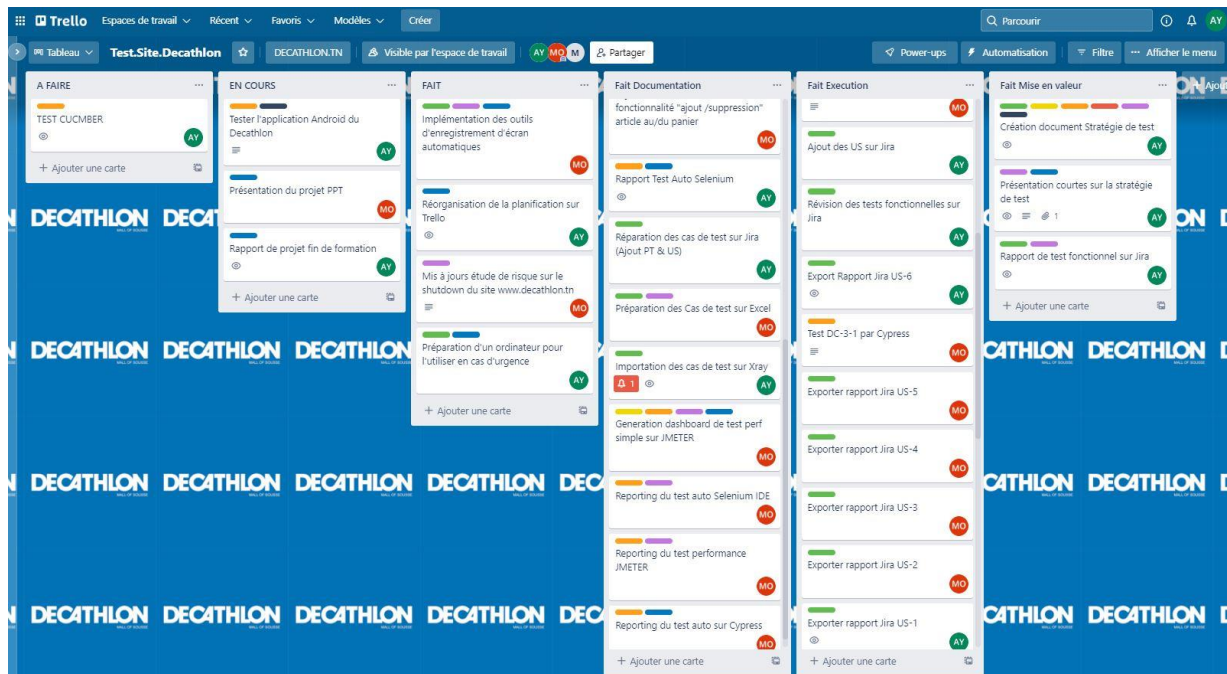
Trello Espaces de travail Récent Favoris Modèles Créer
Parcourir AY

Tableau Test.Site.Decathlon DECATHLON.TN Visible par l'espace de travail AY MO M Partager
Power-ups Automatisation Filtre Afficher le menu

A FAIRE
TEST CUCMBER
AY
+ Ajouter une carte

EN COURS
Tester l'application Android du Decathlon
AY
Présentation du projet PPT
MO
Rapport de projet fin de formation
AY
+ Ajouter une carte

FAIT
Implémentation des outils d'enregistrement d'écran automatiques
MO
Réorganisation de la planification sur Trello
AY
Mis à jours étude de risque sur le shutdown du site www.decathlon.tn
MO
Préparation d'un ordinateur pour l'utiliser en cas d'urgence
AY
+ Ajouter une carte

Fait Documentation
fonctionnalité "ajout /suppression" article au/du panier
MO
Rapport Test Auto Selenium
AY
Réparation des cas de test sur Jira (Ajout PT & US)
AY
Préparation des Cas de test sur Excel
MO
Importation des cas de test sur Xray
1
AY
Generation dashboard de test perf simple sur JMETER
MO
Reporting du test auto Selenium IDE
MO
Reporting du test performance JMETER
MO
Reporting du test auto sur Cypress
MO
+ Ajouter une carte

Fait Execution
MO
Ajout des US sur Jira
AY
Révision des tests fonctionnelles sur Jira
AY
Export Rapport Jira US-6
AY
Test DC-3-1 par Cypress
MO
Exporter rapport Jira US-5
MO
Exporter rapport Jira US-4
MO
Exporter rapport Jira US-3
MO
Exporter rapport Jira US-2
MO
Exporter rapport Jira US-1
AY
+ Ajouter une carte

Fait Mise en valeur
Création document Stratégie de test
AY
Présentation courtes sur la stratégie de test
1
AY
Rapport de test fonctionnel sur Jira
AY
+ Ajouter une carte

DECATHLON DECATHLON DECATHLON DECATHLON DECATHLON